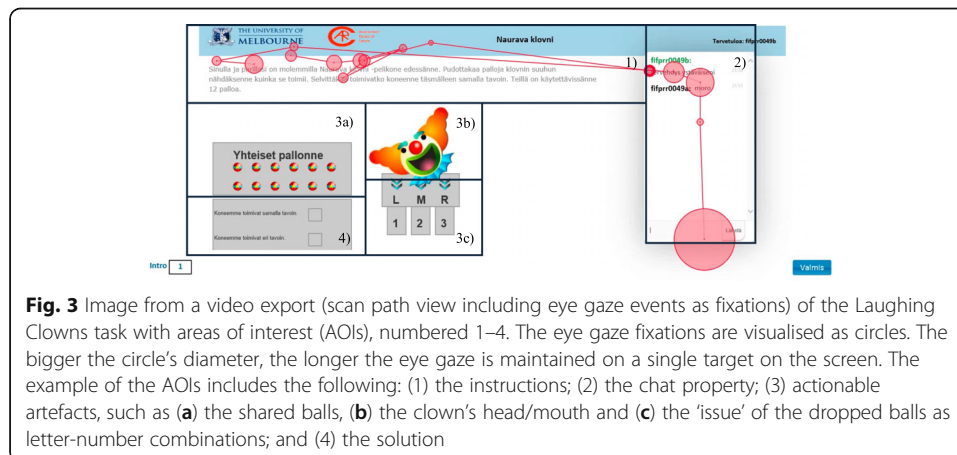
THE UNIVERSITY OF MELBOURNE

Naurava klovni

Tervetuloa: fifprr0049b

Sinulla ja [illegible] on molemmilla N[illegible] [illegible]pelikone edessänne. Pudottakaa palloja klovnin suuhun nähdäksenne kuinka se toimii. Selvittä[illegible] toimivatko koneenne täsmälleen samalla tavoin. Teillä on käytettävissänne 12 palloa.

1)

2)

fifprr0049b:
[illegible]
fifprr0049a: moro

3a)

Yhteiset pallonne

3b)

L M R

1 2 3

3c)

Koneenne toimivat samalla tavoin.

Koneenne toimivat eri tavoin.

4)

Lähetä

Intro 1

Valmis

**Fig. 3** Image from a video export (scan path view including eye gaze events as fixations) of the Laughing Clowns task with areas of interest (AOIs), numbered 1–4. The eye gaze fixations are visualised as circles. The bigger the circle's diameter, the longer the eye gaze is maintained on a single target on the screen. The example of the AOIs includes the following: (1) the instructions; (2) the chat property; (3) actionable artefacts, such as (**a**) the shared balls, (**b**) the clown's head/mouth and (**c**) the 'issue' of the dropped balls as letter-number combinations; and (4) the solution